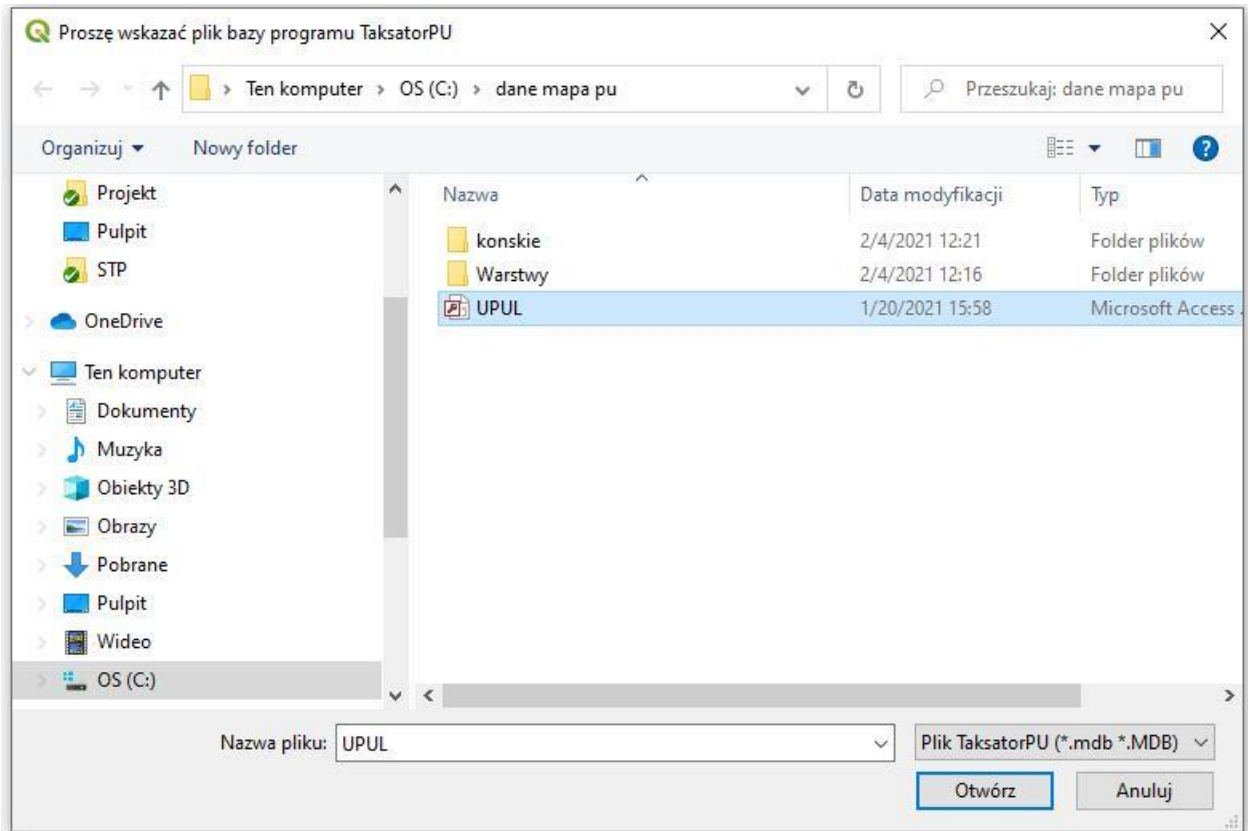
Proszę wskazać plik bazy programu TaksatorPU

Ten komputer > OS (C:) > dane mapa pu

Przeszukaj: dane mapa pu

Organizuj ▾ Nowy folder

Projekt
Pulpit
STP
OneDrive
Ten komputer
Dokumenty
Muzyka
Obiekty 3D
Obrazy
Pobrane
Pulpit
Wideo
OS (C:)

| Nazwa | Data modyfikacji | Typ |
|---|---|---|
| konskie | 2/4/2021 12:21 | Folder plików |
| Warstwy | 2/4/2021 12:16 | Folder plików |
| UPUL | 1/20/2021 15:58 | Microsoft Access |

Nazwa pliku: UPUL

Plik TaksatorPU (*.mdb *.MDB)

Otwórz Anuluj